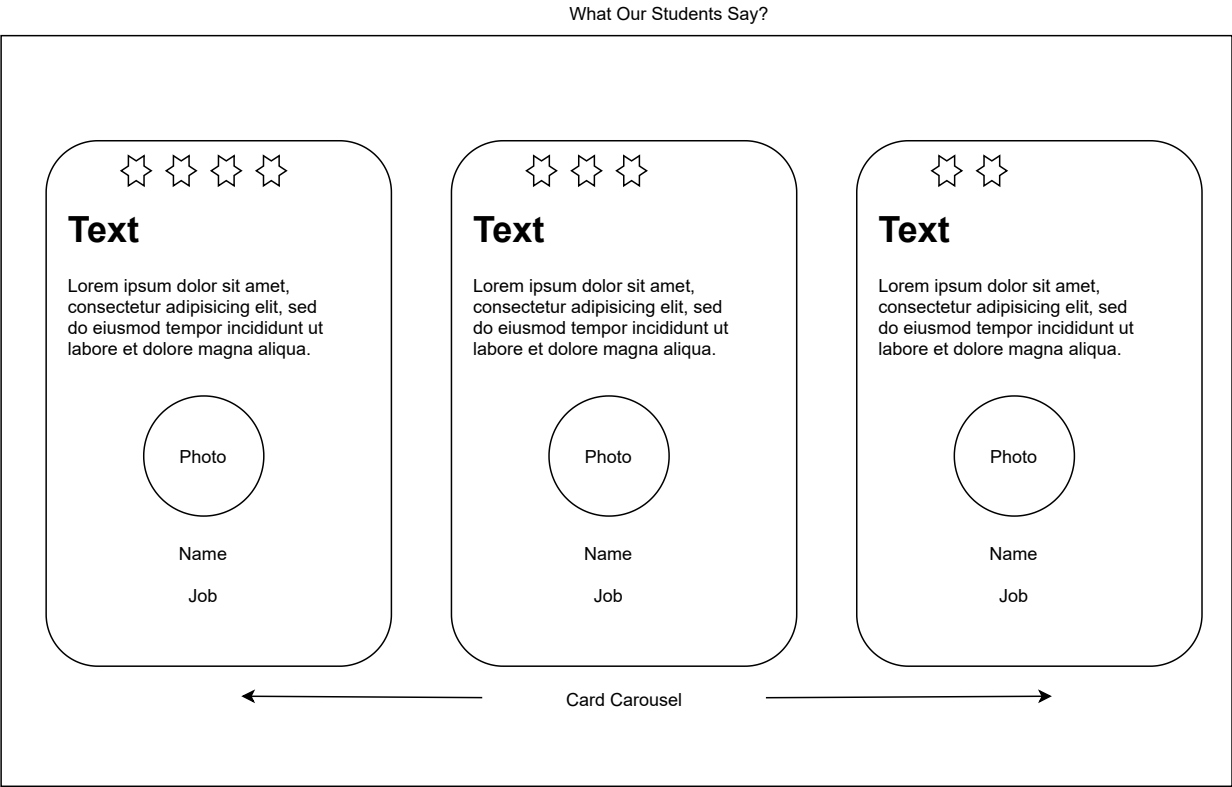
What Our Students Say?

Text

Lorem ipsum dolor sit amet, consectetur adipisicing elit, sed do eiusmod tempor incididunt ut labore et dolore magna aliqua.

Photo

Name

Job

Text

Lorem ipsum dolor sit amet, consectetur adipisicing elit, sed do eiusmod tempor incididunt ut labore et dolore magna aliqua.

Photo

Name

Job

Text

Lorem ipsum dolor sit amet, consectetur adipisicing elit, sed do eiusmod tempor incididunt ut labore et dolore magna aliqua.

Photo

Name

Job

Card Carousel